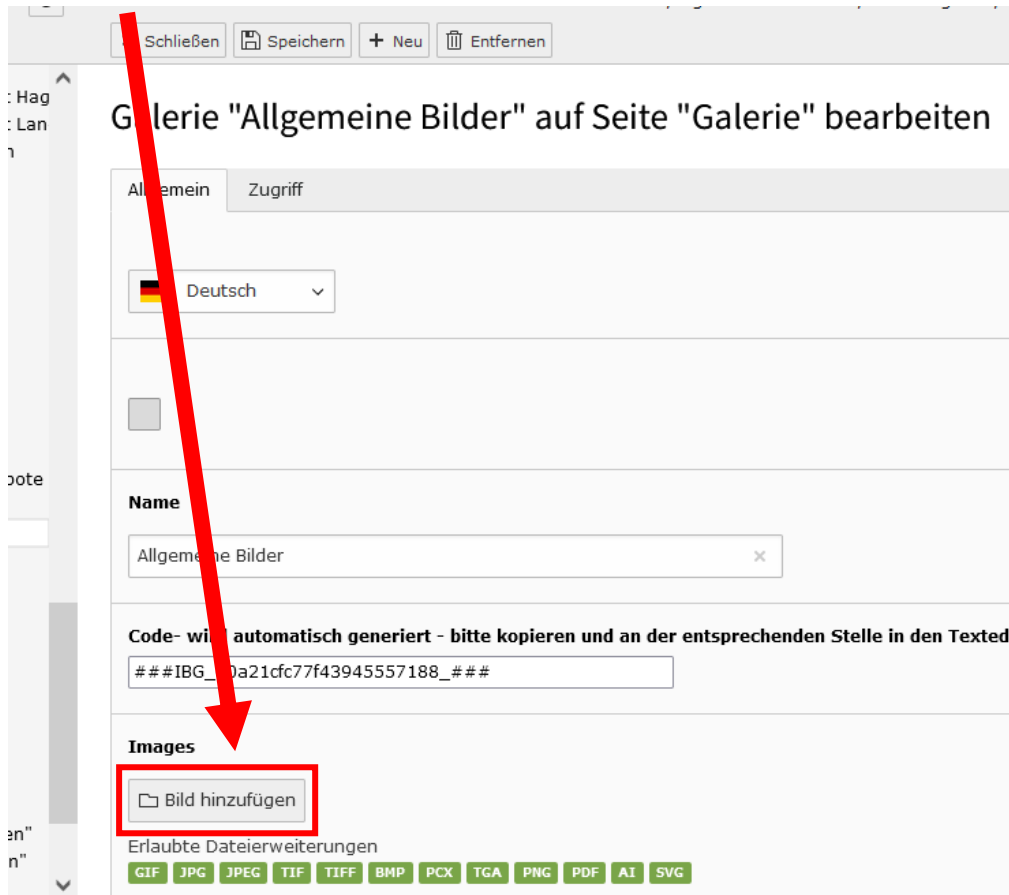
Schließen | Speichern | + Neu | Entfernen

: Hag
: Lan
n

bote

en"
n"

G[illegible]lerie "Allgemeine Bilder" auf Seite "Galerie" bearbeiten

All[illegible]emein | Zugriff

Deutsch

Name

Allgeme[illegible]e Bilder ×

Code- wi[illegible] automatisch generiert - bitte kopieren und an der entsprechenden Stelle in den Texted

###IBG_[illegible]0a21cfc77f43945557188_###

Images

Bild hinzufügen

Erlaubte Dateierweiterungen

GIF JPG JPEG TIF TIFF BMP PCX TGA PNG PDF AI SVG